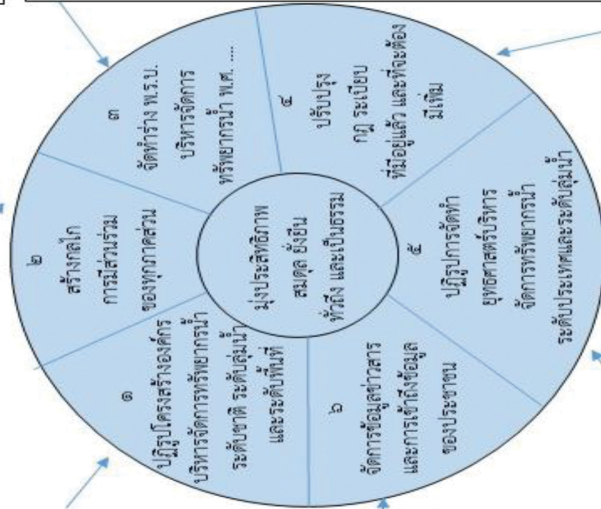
มุ่งประสิทธิภาพ สมดุล ยั่งยืน ทั่วถึง และเป็นธรรม

๑
ปฏิรูปโครงสร้างองค์กร บริหารจัดการทรัพยากรน้ำ ระดับชาติ ระดับลุ่มน้ำ และระดับพื้นที่

๒
สร้างกลไก การมีส่วนร่วม ของทุกภาคส่วน

๓
จัดทำร่าง พ.ร.บ. บริหารจัดการ ทรัพยากรน้ำ พ.ศ. ....

๔
ปรับปรุง กฎ ระเบียบ ที่มีอยู่แล้ว และที่จะต้อง มีเพิ่ม

๕
ปฏิรูปการจัดทำ ยุทธศาสตร์บริหาร จัดการทรัพยากรน้ำ ระดับประเทศและระดับลุ่มน้ำ

๖
จัดการข้อมูลข่าวสาร และการเข้าถึงข้อมูล ของประชาชน